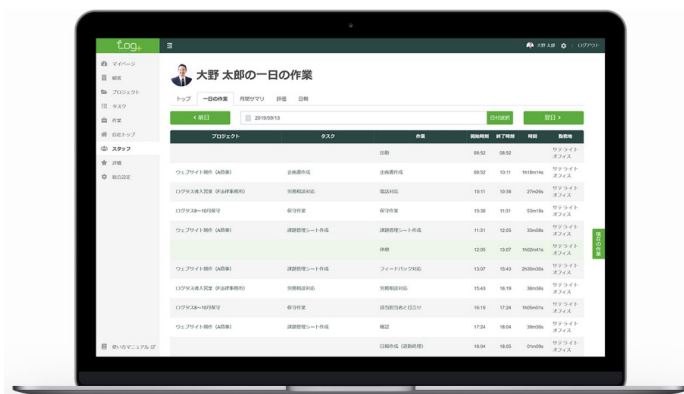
t.og

大野 太郎 ログアウト

マイページ
顧客
プロジェクト
タスク
作業
日付トップ
スタッフ
評価
総合設定

大野 太郎の一日の作業

トップ 一日の作業 月間サマリ 評価 日報

＜前日 2019/03/13 日付選択 翌日＞

| プロジェクト | タスク | 作業 | 開始時刻 | 終了時刻 | 時間 | 勤務地 |
|---|---|---|---|---|---|---|
| | | 出勤 | 09:52 | 09:52 | | サテライトオフィス |
| ウェブサイト制作（A商事） | 企画書作成 | 企画書作成 | 09:52 | 10:11 | 1h18m14s | サテライトオフィス |
| ログタス導入支援（F法律事務所） | 労務相談対応 | 電話対応 | 10:11 | 10:38 | 27m26s | サテライトオフィス |
| ログタスーitの保守 | 保守作業 | 保守作業 | 10:38 | 11:31 | 53m18s | サテライトオフィス |
| ウェブサイト制作（A商事） | 課題管理シート作成 | 課題管理シート作成 | 11:31 | 12:05 | 33m58s | サテライトオフィス |
| | | 休憩 | 12:05 | 13:07 | 1h02m41s | サテライトオフィス |
| ウェブサイト制作（A商事） | 課題管理シート作成 | フィードバック対応 | 13:07 | 15:43 | 2h35m30s | サテライトオフィス |
| ログタス導入支援（F法律事務所） | 労務相談対応 | 労務相談対応 | 15:43 | 16:19 | 36m35s | サテライトオフィス |
| ログタスー itの保守 | 保守作業 | 担当者引き継ぎ | 16:19 | 17:24 | 1h05m01s | サテライトオフィス |
| ウェブサイト制作（A商事） | 課題管理シート作成 | 確認 | 17:24 | 18:04 | 39m38s | サテライトオフィス |
| | | 日報作成（退勤処理） | 18:04 | 18:05 | 01m05s | サテライトオフィス |

使い方マニュアル

現在の作業